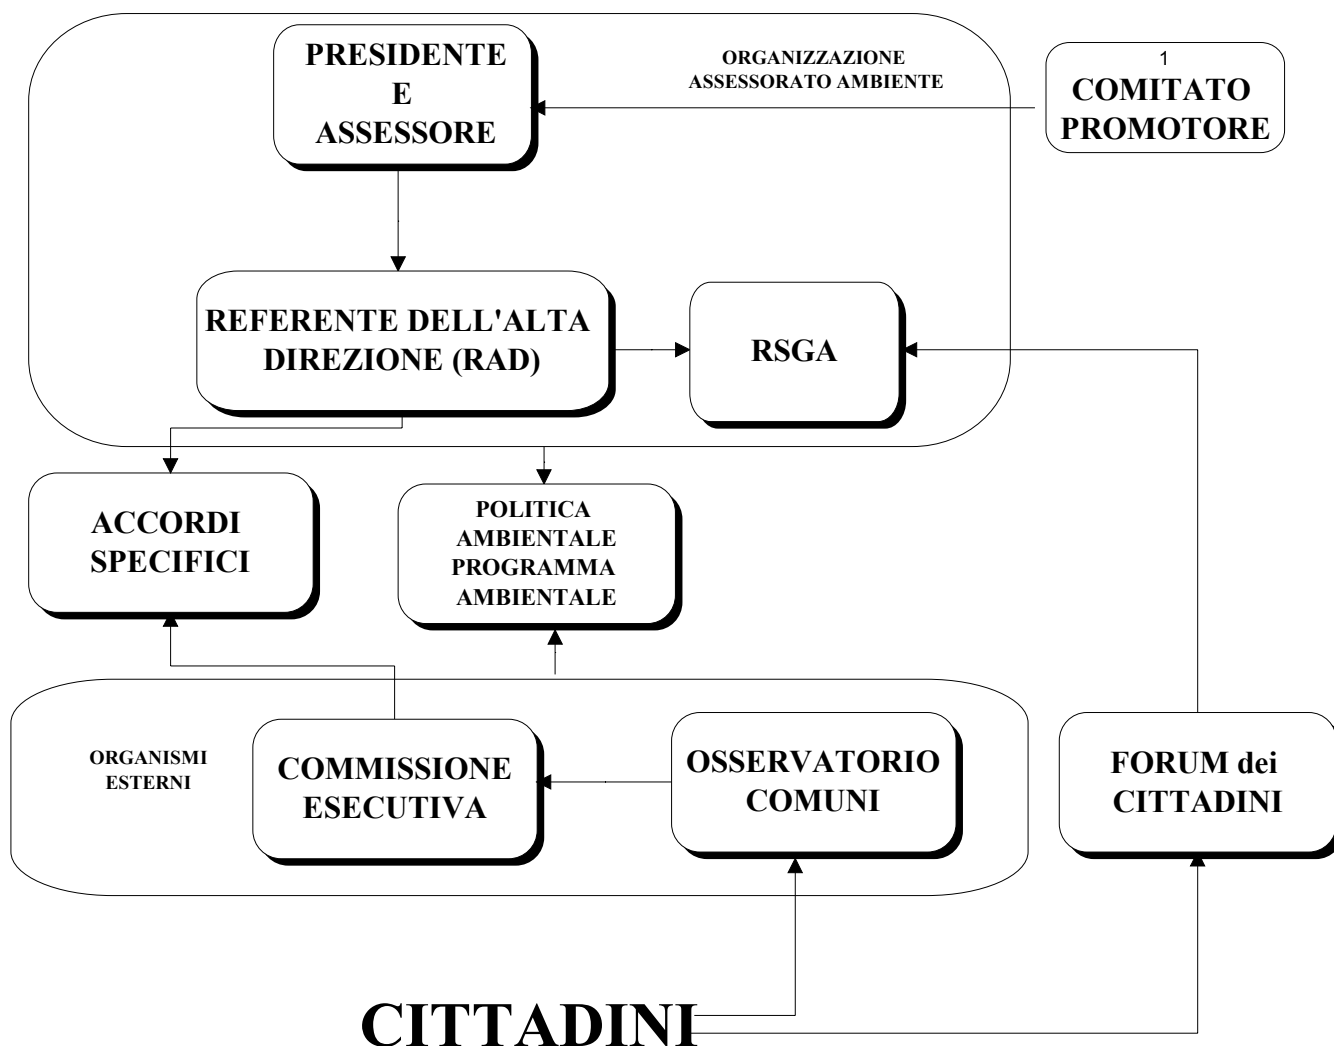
PRESIDENTE
E
ASSESSORE

ORGANIZZAZIONE
ASSESSORATO AMBIENTE

1
COMITATO
PROMOTORE

REFERENTE DELL'ALTA DIREZIONE (RAD)

RSGA

ACCORDI
SPECIFICI

POLITICA
AMBIENTALE
PROGRAMMA
AMBIENTALE

ORGANISMI
ESTERNI

COMMISSIONE
ESECUTIVA

OSSERVATORIO
COMUNI

FORUM dei
CITTADINI

CITTADINI